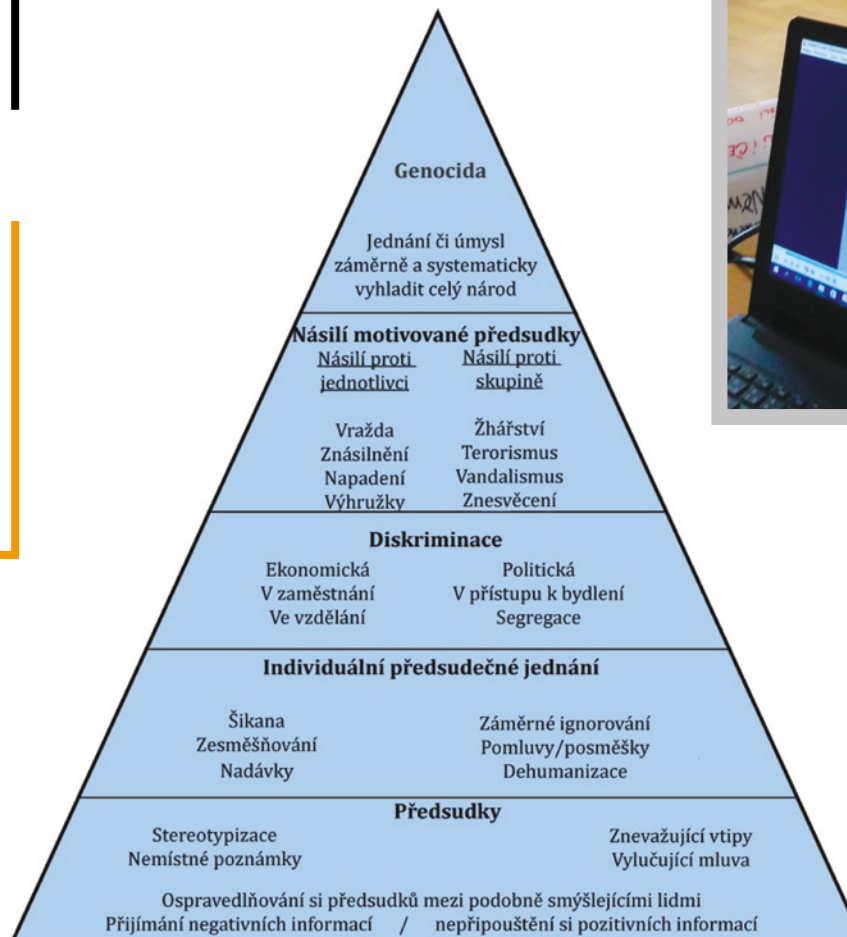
Genocida

Jednání či úmysl záměrně a systematicky vyhladit celý národ

Násilí motivované předsudky

Násilí proti jednotlivci

Vražda
Znásilnění
Napadení
Výhružky

Násilí proti skupině

Žhářství
Terorismus
Vandalismus
Znesvěcení

Diskriminace

Ekonomická
V zaměstnání
Ve vzdělání

Politická
V přístupu k bydlení
Segregace

Individuální předsudečné jednání

Šikana
Zesměšňování
Nadávky

Záměrné ignorování
Pomluvy/posměšky
Dehumanizace

Předsudky

Stereotypizace
Nemístné poznámky

Znevažující vtipy
Vylučující mluva

Ospravedlňování si předsudků mezi podobně smýšlejícími lidmi
Přijímání negativních informací / nepřipouštění si pozitivních informací